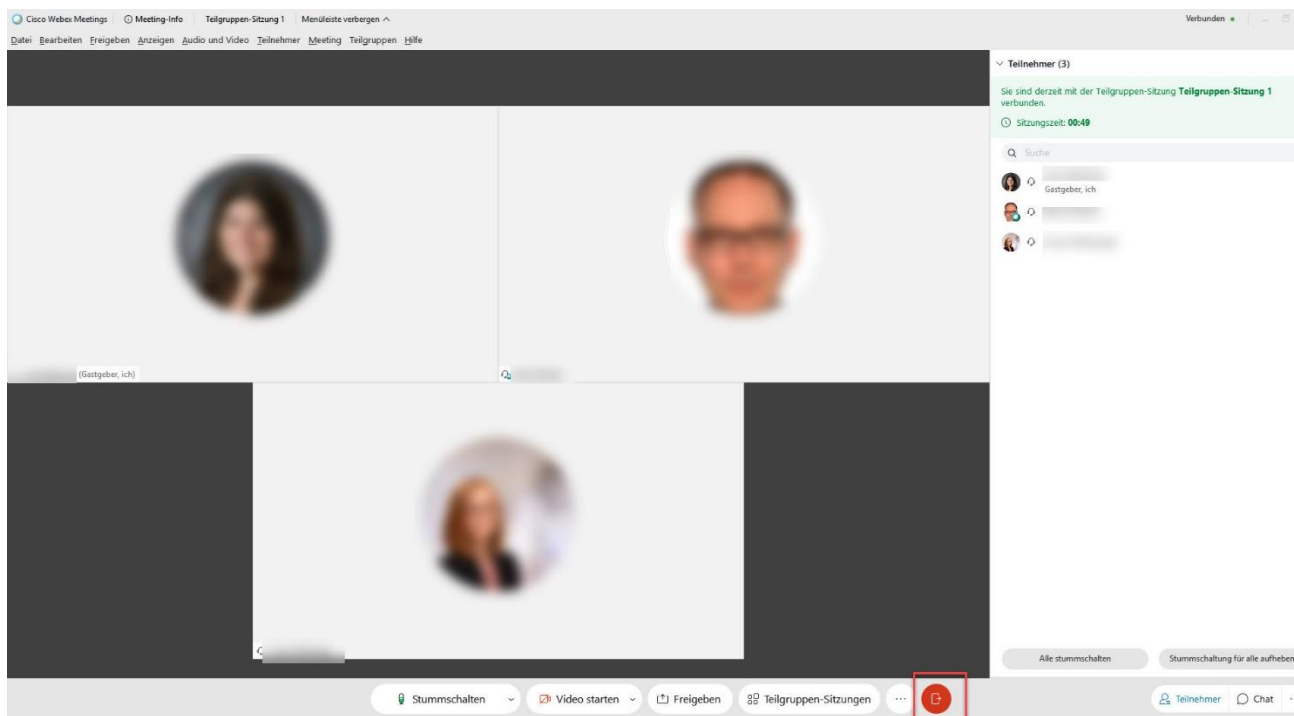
Cisco Webex Meetings Meeting-Info Teilgruppen-Sitzung 1 Menüleiste verbergen ^ Verbunden

Datei Bearbeiten Freigeben Anzeigen Audio und Video Teilnehmer Meeting Teilgruppen Hilfe

Teilnehmer (3)

Sie sind derzeit mit der Teilgruppen-Sitzung **Teilgruppen-Sitzung 1** verbunden.

Sitzungszeit: **00:49**

Suche

Gastgeber, ich

(Gastgeber, ich)

Alle stummschalten

Stummschaltung für alle aufheben

Stummschalten

Video starten

Freigeben

Teilgruppen-Sitzungen

...

Teilnehmer

Chat